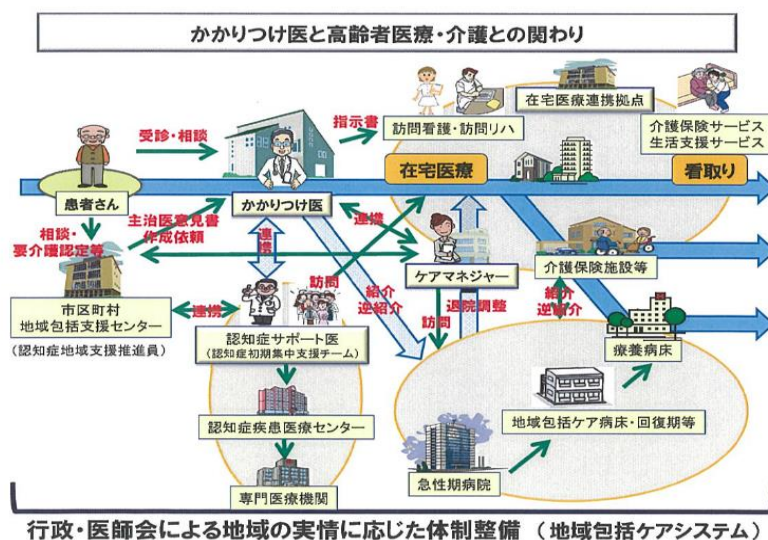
かかりつけ医と高齢者医療・介護との関わり

受診・相談

指示書

訪問看護・訪問リハ

在宅医療連携拠点

介護保険サービス
生活支援サービス

患者さん

かかりつけ医

在宅医療

看取り

相談・
要介護認定等

主治医意見書
作成依頼

連携

連携

ケアマネジャー

介護保険施設等

市区町村
地域包括支援センター

（認知症地域支援推進員）

連携

訪問

紹介
逆紹介

退院調整

紹介
逆紹介

訪問

認知症サポート医
（認知症初期集中支援チーム）

療養病床

認知症疾患医療センター

地域包括ケア病床・回復期等

専門医療機関

急性期病院

行政・医師会による地域の実情に応じた体制整備　（地域包括ケアシステム）